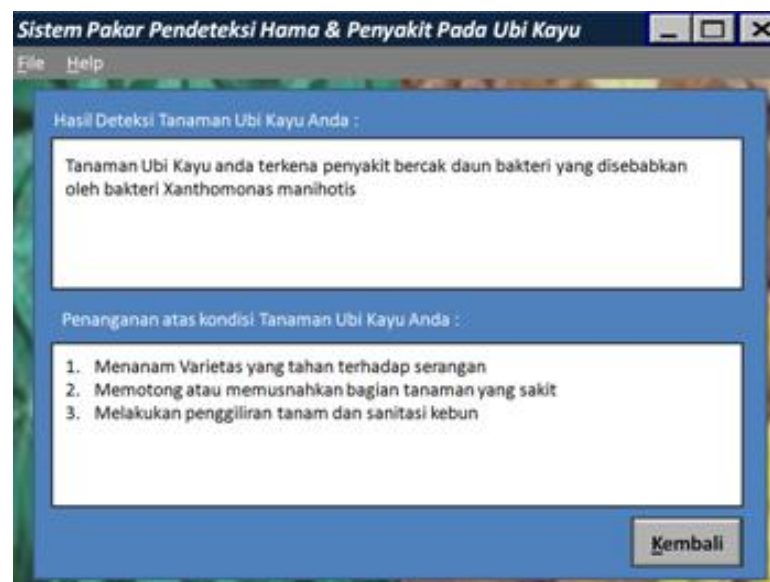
Sistem Pakar Pendeteksi Hama & Penyakit Pada Ubi Kayu

File Help

Hasil Deteksi Tanaman Ubi Kayu Anda :

Tanaman Ubi Kayu anda terkena penyakit bercak daun bakteri yang disebabkan oleh bakteri Xanthomonas manihotis

Penanganan atas kondisi Tanaman Ubi Kayu Anda :

1. Menanam Varietas yang tahan terhadap serangan
2. Memotong atau memusnahkan bagian tanaman yang sakit
3. Melakukan penggiliran tanam dan sanitasi kebun

Kembali